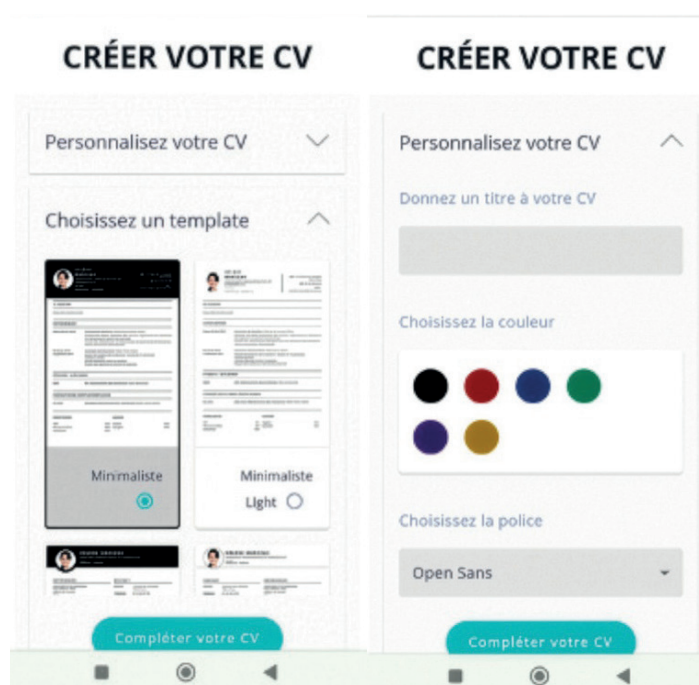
CRÉER VOTRE CV

Personnalisez votre CV

Choisissez un template

Minimaliste

Minimaliste Light

Compléter votre CV

CRÉER VOTRE CV

Personnalisez votre CV

Donnez un titre à votre CV

Choisissez la couleur

Choisissez la police

Open Sans

Compléter votre CV